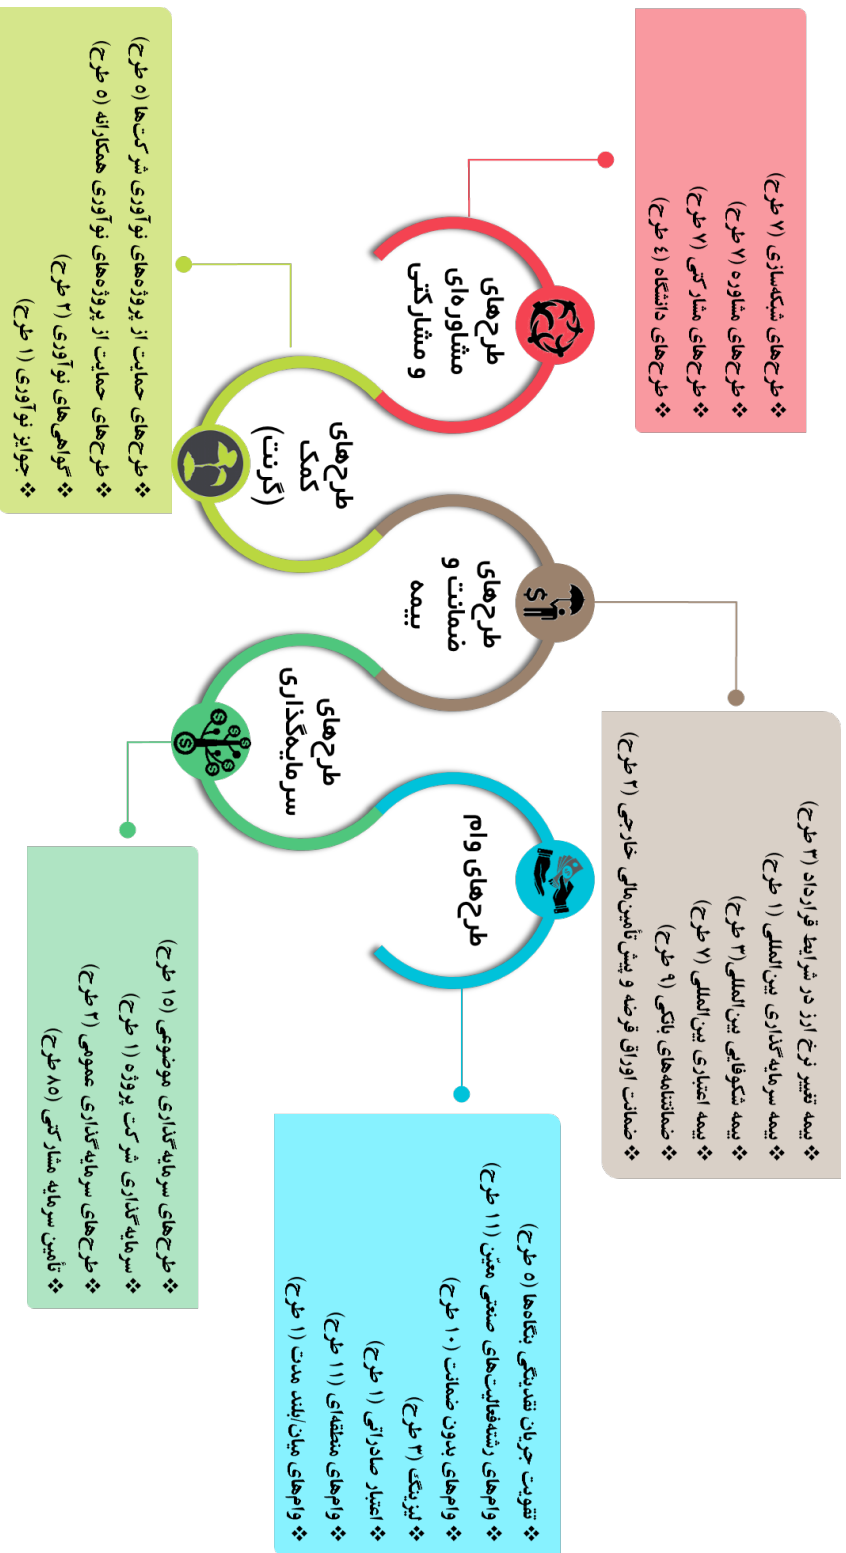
طرح‌های مشاوره‌ای و مشارکتی

❖ طرح‌های شبکه‌سازی (۷ طرح)
❖ طرح‌های مشاوره (۷ طرح)
❖ طرح‌های مشارکتی (۷ طرح)
❖ طرح‌های دانشگاه (۶ طرح)

طرح‌های کمک (گرنت)

❖ طرح‌های حمایت از پروژه‌های نوآوری شرکت‌ها (۵ طرح)
❖ طرح‌های حمایت از پروژه‌های نوآوری همکارانه (۵ طرح)
❖ گواهی‌های نوآوری (۳ طرح)
❖ جوایز نوآوری (۱ طرح)

طرح‌های ضمانت و بیمه

❖ بیمه تغییر نرخ ارز در شرایط قرارداد (۳ طرح)
❖ بیمه سرمایه‌گذاری بین‌المللی (۱ طرح)
❖ بیمه شکوفایی بین‌المللی (۳ طرح)
❖ بیمه اعتباری بین‌المللی (۷ طرح)
❖ ضمانتنامه‌های بانکی (۹ طرح)
❖ ضمانت اوراق قرضه و پیش‌تأمین مالی خارجی (۲ طرح)

طرح‌های سرمایه‌گذاری

❖ طرح‌های سرمایه‌گذاری موضوعی (۱۵ طرح)
❖ سرمایه‌گذاری شرکت پروژه (۱ طرح)
❖ طرح‌های سرمایه‌گذاری عمومی (۳ طرح)
❖ تأمین سرمایه مشارکتی (۸۵ طرح)

طرح‌های وام

❖ تقویت جریان نقدینگی بنگاه‌ها (۵ طرح)
❖ وام‌های رشته‌فعالیت‌های صنعتی معین (۱۱ طرح)
❖ وام‌های بدون ضمانت (۱۰ طرح)
❖ لیزینگ (۳ طرح)
❖ اعتبار صادراتی (۱ طرح)
❖ وام‌های منطقه‌ای (۱۱ طرح)
❖ وام‌های میان/بلند مدت (۱ طرح)